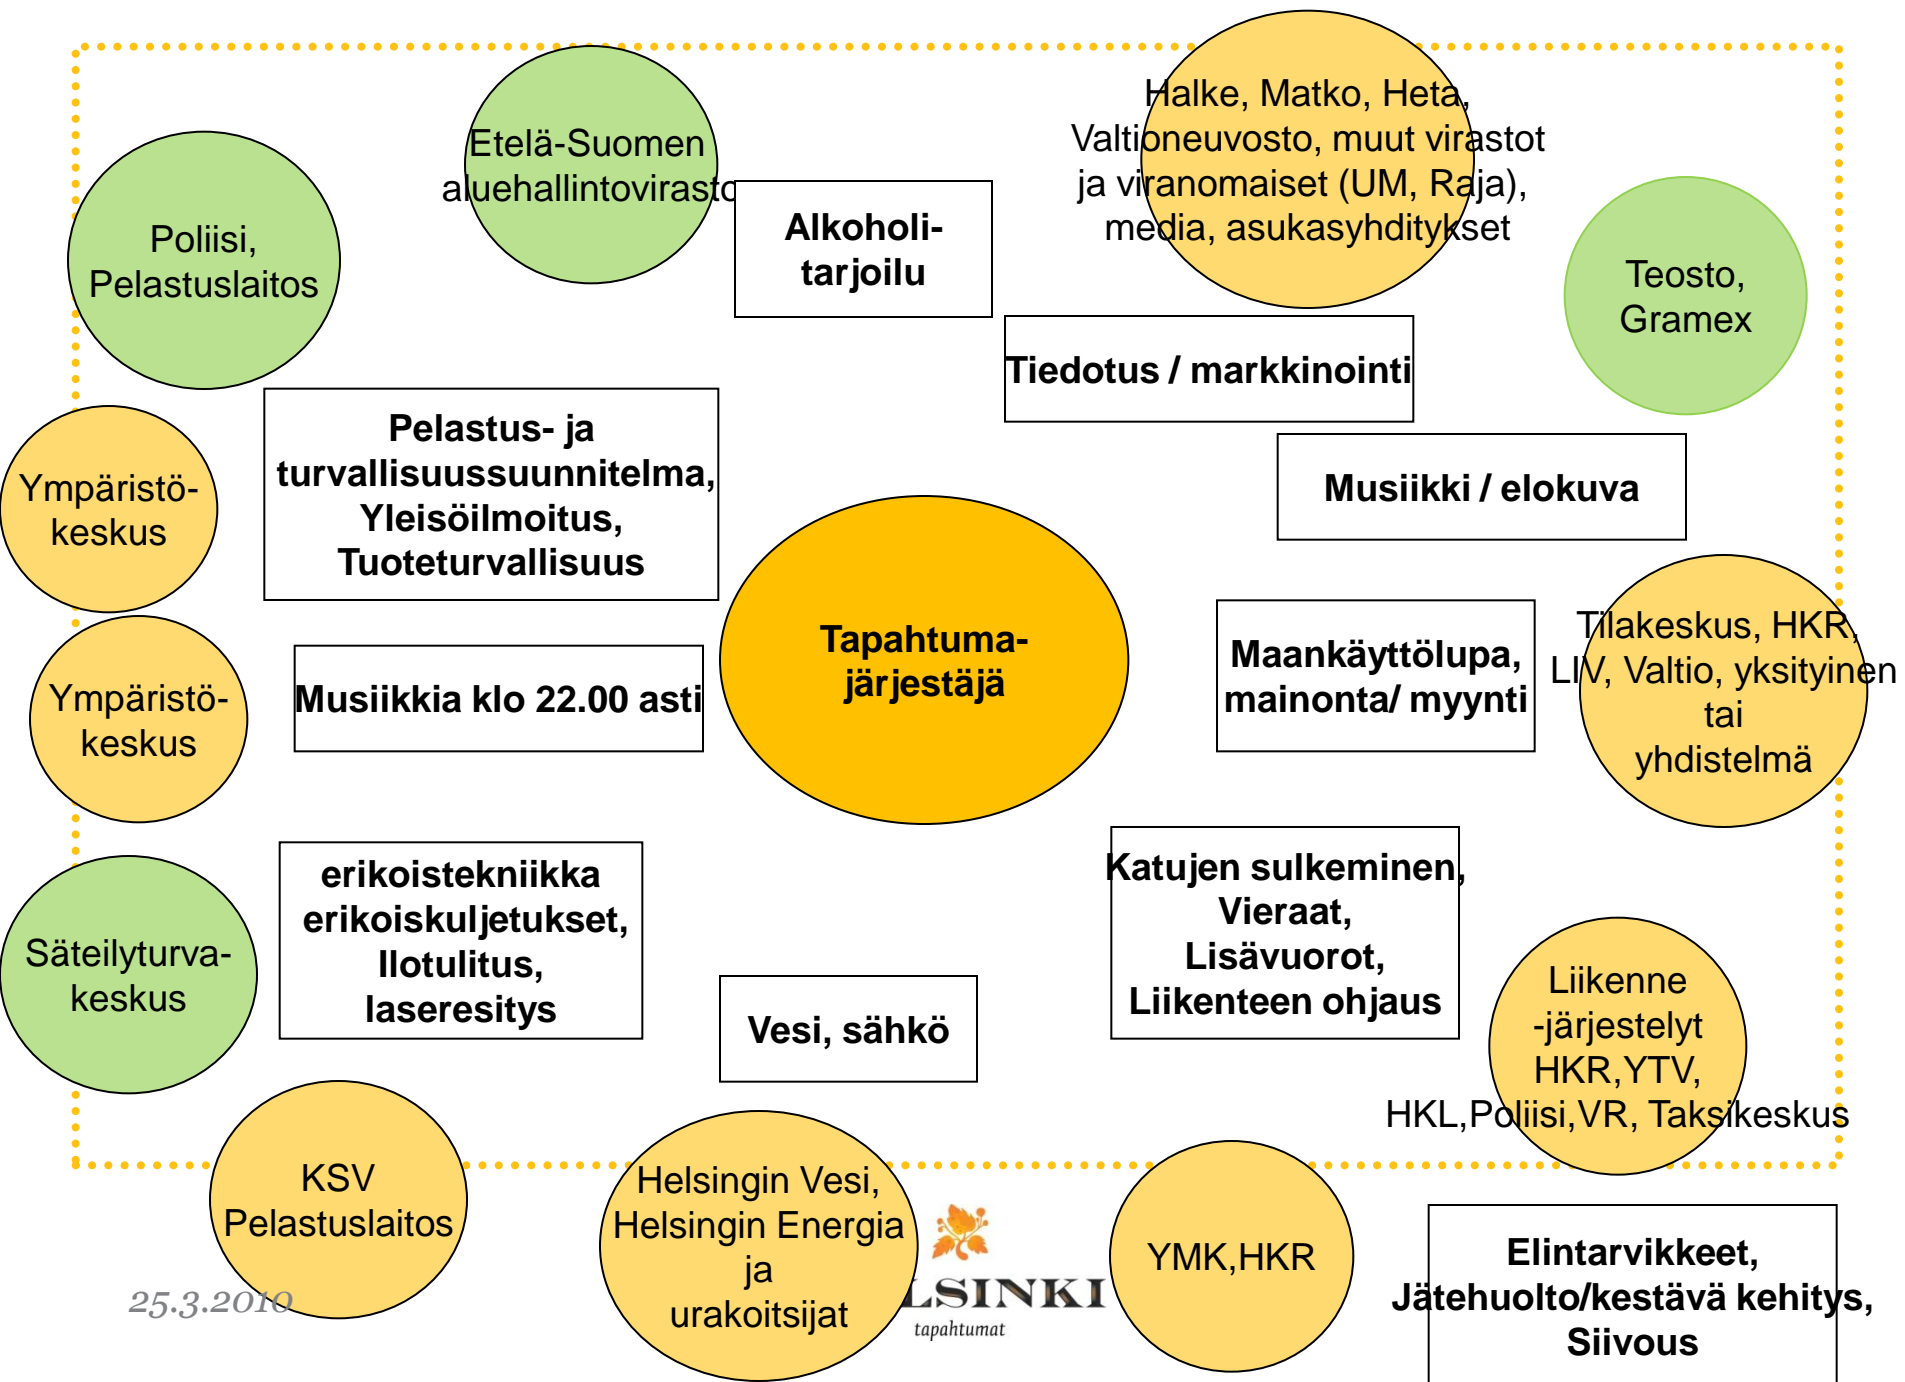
Poliisi, Pelastuslaitos

Etelä-Suomen aluehallintovirasto

Alkoholitarjoilu

Halke, Matko, Heta, Valtioneuvosto, muut virastot ja viranomaiset (UM, Raja), media, asukasyhditykset

Teosto, Gramex

Tiedotus / markkinointi

Ympäristökeskus

Pelastus- ja turvallisuussuunnitelma, Yleisöilmoitus, Tuoteturvallisuus

Musiikki / elokuva

Ympäristökeskus

Musiikkia klo 22.00 asti

Tapahtumajärjestäjä

Maankäyttölupa, mainonta/ myynti

Tilakeskus, HKR, LIV, Valtio, yksityinen tai yhdistelmä

Säteilyturvakeskus

erikoistekniikka erikoiskuljetukset, Ilotulitus, laseresitys

Vesi, sähkö

Katujen sulkeminen, Vieraat, Lisävuorot, Liikenteen ohjaus

Liikenne -järjestelyt HKR,YTV, HKL,Poliisi,VR, Taksikeskus

KSV Pelastuslaitos

25.3.2010

Helsingin Vesi, Helsingin Energia ja urakoitsijat

LSINKI
tapahtumat

YMK,HKR

Elintarvikkeet, Jätehuolto/kestävä kehitys, Siivous